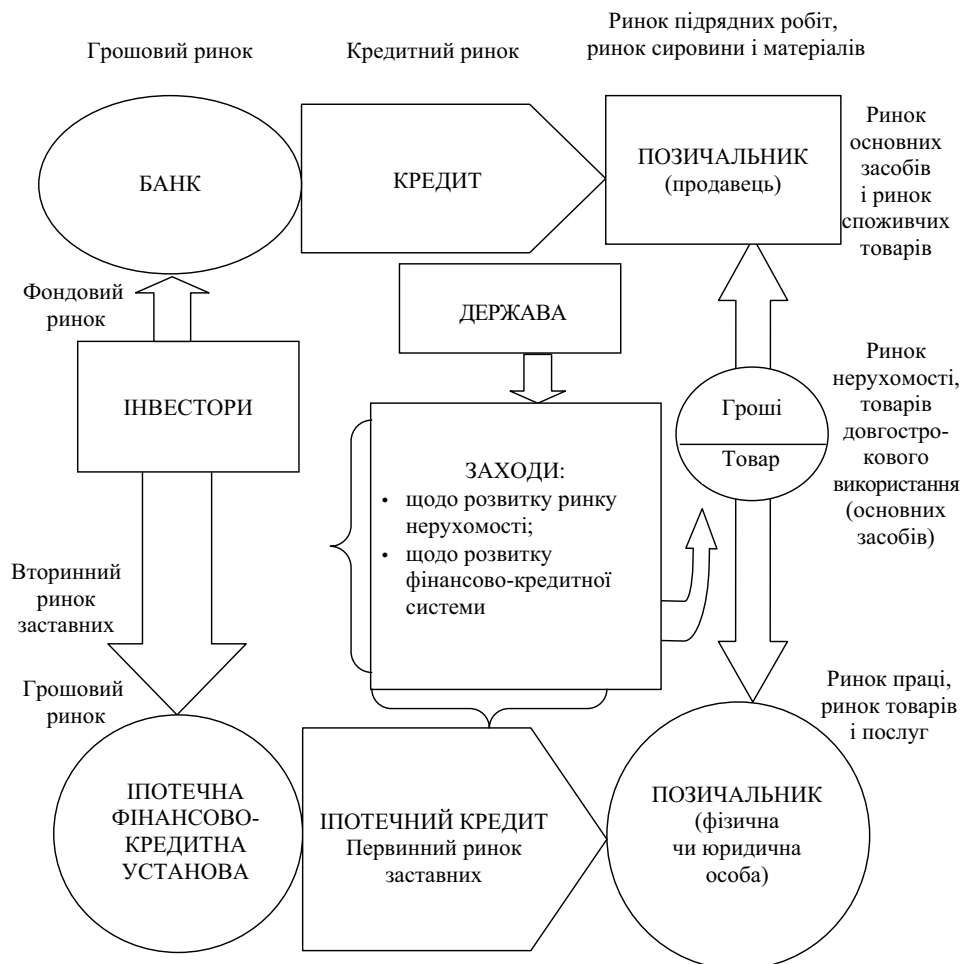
Ринок підрядних робіт, ринок сировини і матеріалів

Грошовий ринок

Кредитний ринок

БАНК

КРЕДИТ

ПОЗИЧАЛЬНИК (продавець)

Ринок основних засобів і ринок споживчих товарів

Фондовий ринок

ДЕРЖАВА

ІНВЕСТОРИ

Ринок нерухомості, товарів довгострокового використання (основних засобів)

Гроші

Товар

ЗАХОДИ:
• щодо розвитку ринку нерухомості;
• щодо розвитку фінансово-кредитної системи

Вторинний ринок заставних

Грошовий ринок

Ринок праці, ринок товарів і послуг

ІПОТЕЧНА ФІНАНСОВО-КРЕДИТНА УСТАНОВА

ІПОТЕЧНИЙ КРЕДИТ
Первинний ринок заставних

ПОЗИЧАЛЬНИК (фізична чи юридична особа)